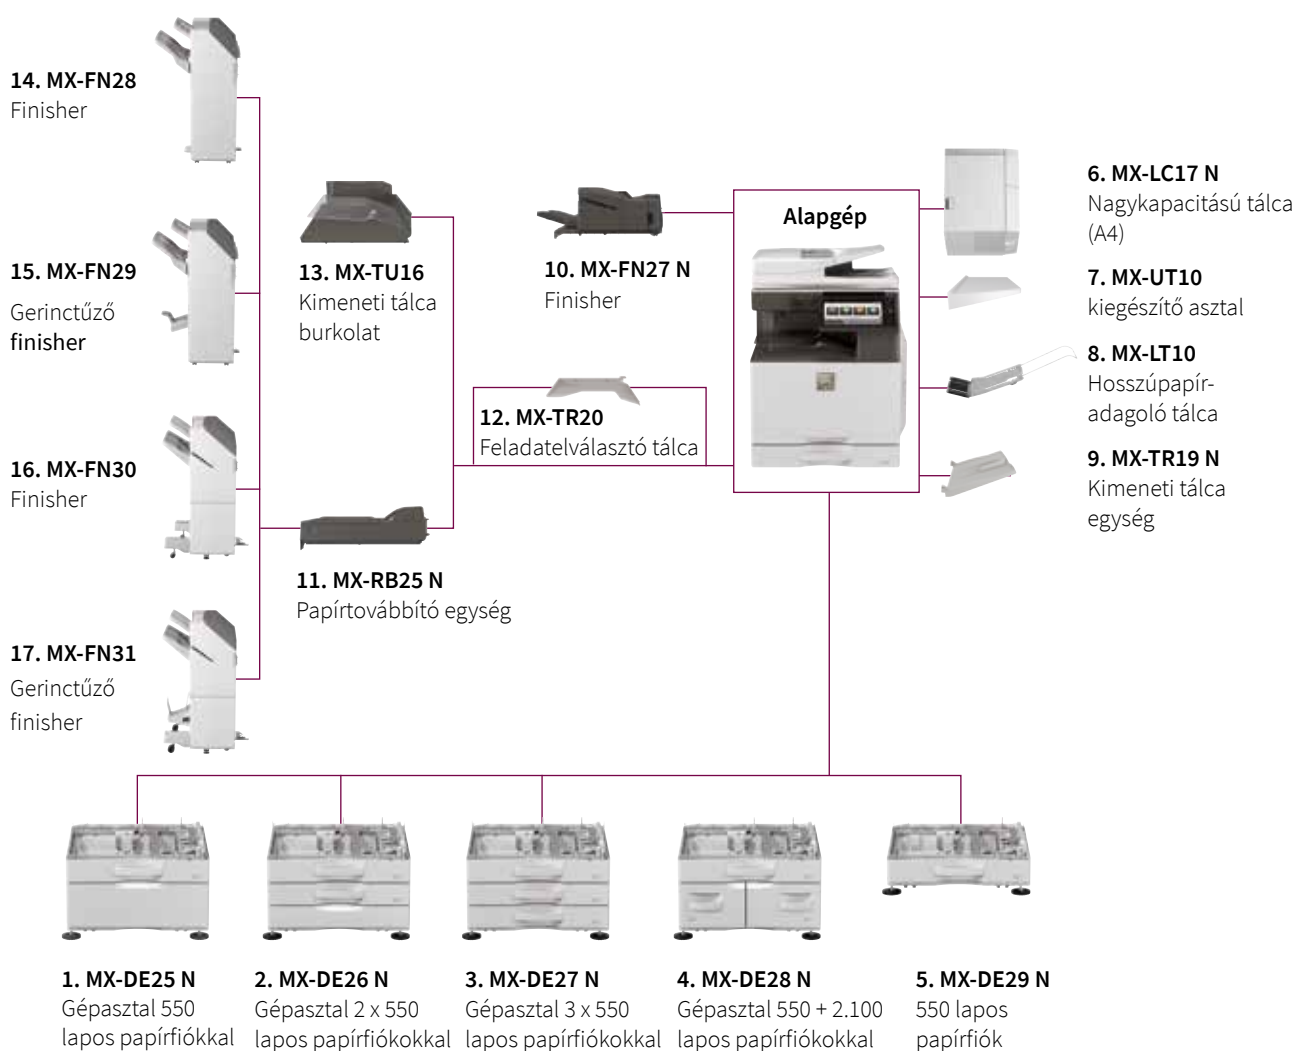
14. MX-FN28
Finisher

15. MX-FN29
Gerinctűző finisher

16. MX-FN30
Finisher

17. MX-FN31
Gerinctűző finisher

13. MX-TU16
Kimeneti tálca burkolat

11. MX-RB25 N
Papírtovábbító egység

10. MX-FN27 N
Finisher

12. MX-TR20
Feladatelválasztó tálca

Alapgép

6. MX-LC17 N
Nagykapacitású tálca (A4)

7. MX-UT10
kiegészítő asztal

8. MX-LT10
Hosszúpapír-adagoló tálca

9. MX-TR19 N
Kimeneti tálca egység

1. MX-DE25 N
Gépasztal 550 lapos papírfiókkal

2. MX-DE26 N
Gépasztal 2 x 550 lapos papírfiókokkal

3. MX-DE27 N
Gépasztal 3 x 550 lapos papírfiókokkal

4. MX-DE28 N
Gépasztal 550 + 2.100 lapos papírfiókokkal

5. MX-DE29 N
550 lapos papírfiók